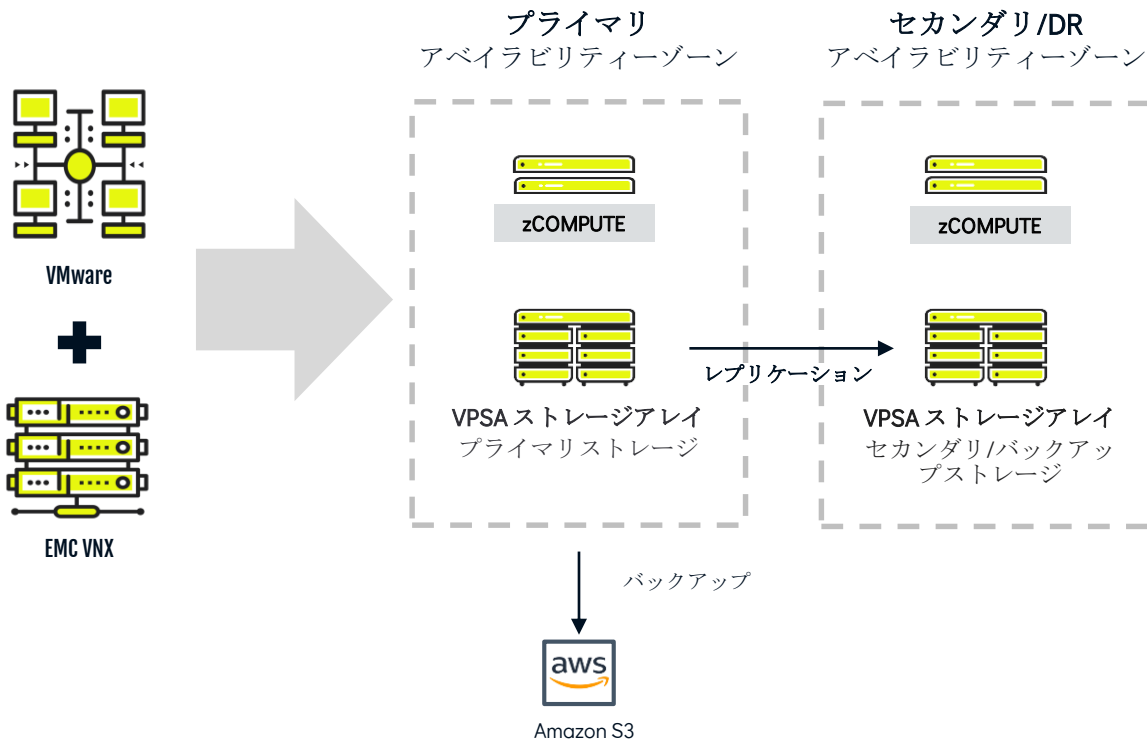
プライマリ
アベイラビリティーゾーン

セカンダリ/DR
アベイラビリティーゾーン

VMware

EMC VNX

zCOMPUTE

VPSA ストレージアレイ
プライマリストレージ

レプリケーション

zCOMPUTE

VPSA ストレージアレイ
セカンダリ/バックアップストレージ

バックアップ

aws

Amazon S3